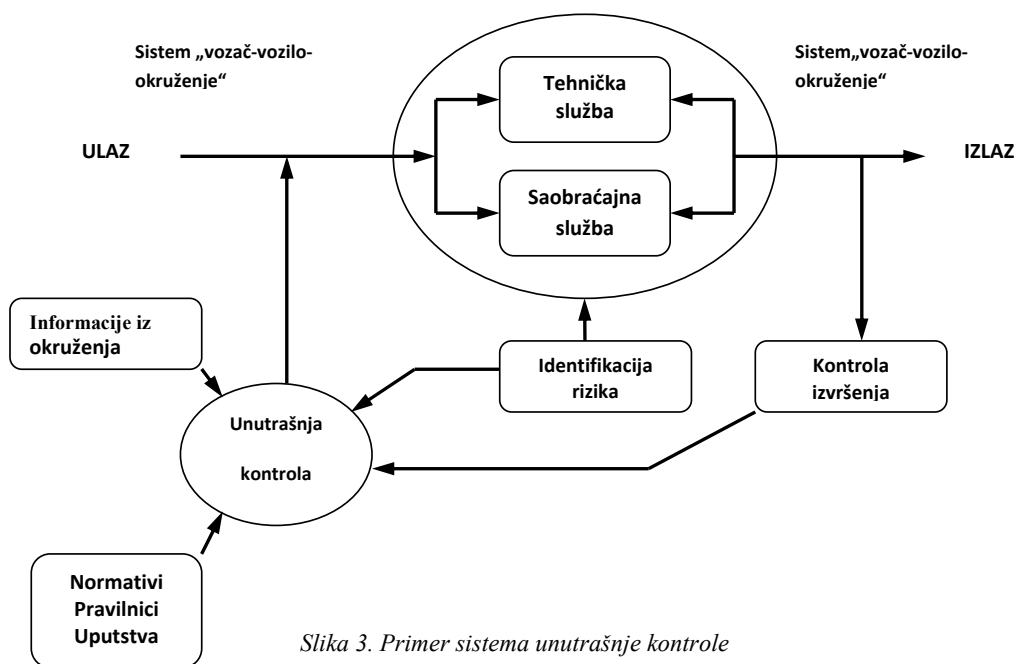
Sistem „vozač-vozilo-okruženje"

Sistem„vozač-vozilo-okruženje"

Tehnička služba

ULAZ

IZLAZ

Saobraćajna služba

Informacije iz okruženja

Identifikacija rizika

Kontrola izvršenja

Unutrašnja kontrola

Normativi Pravilnici Uputstva

Slika 3. Primer sistema unutrašnje kontrole